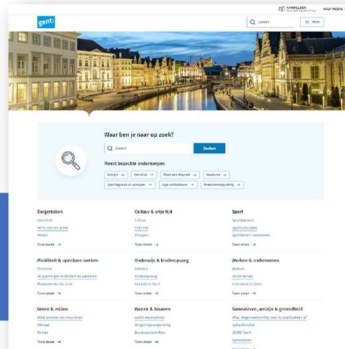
gent

Zoeken

Menu

Waar ben je naar op zoek?

Zoeken

Zoeken

Meest bezochte onderwerpen

Burgerzaken

Toon meer

Cultuur & vrije tijd

Toon meer

Sport

Toon meer

Mobiliteit & openbare werken

Toon meer

Onderwijs & Kinderopvang

Toon meer

Werken & ondernemen

Toon meer

Groen & milieu

Toon meer

Wonen & bouwen

Toon meer

Samenleven, welzijn & gezondheid

Toon meer